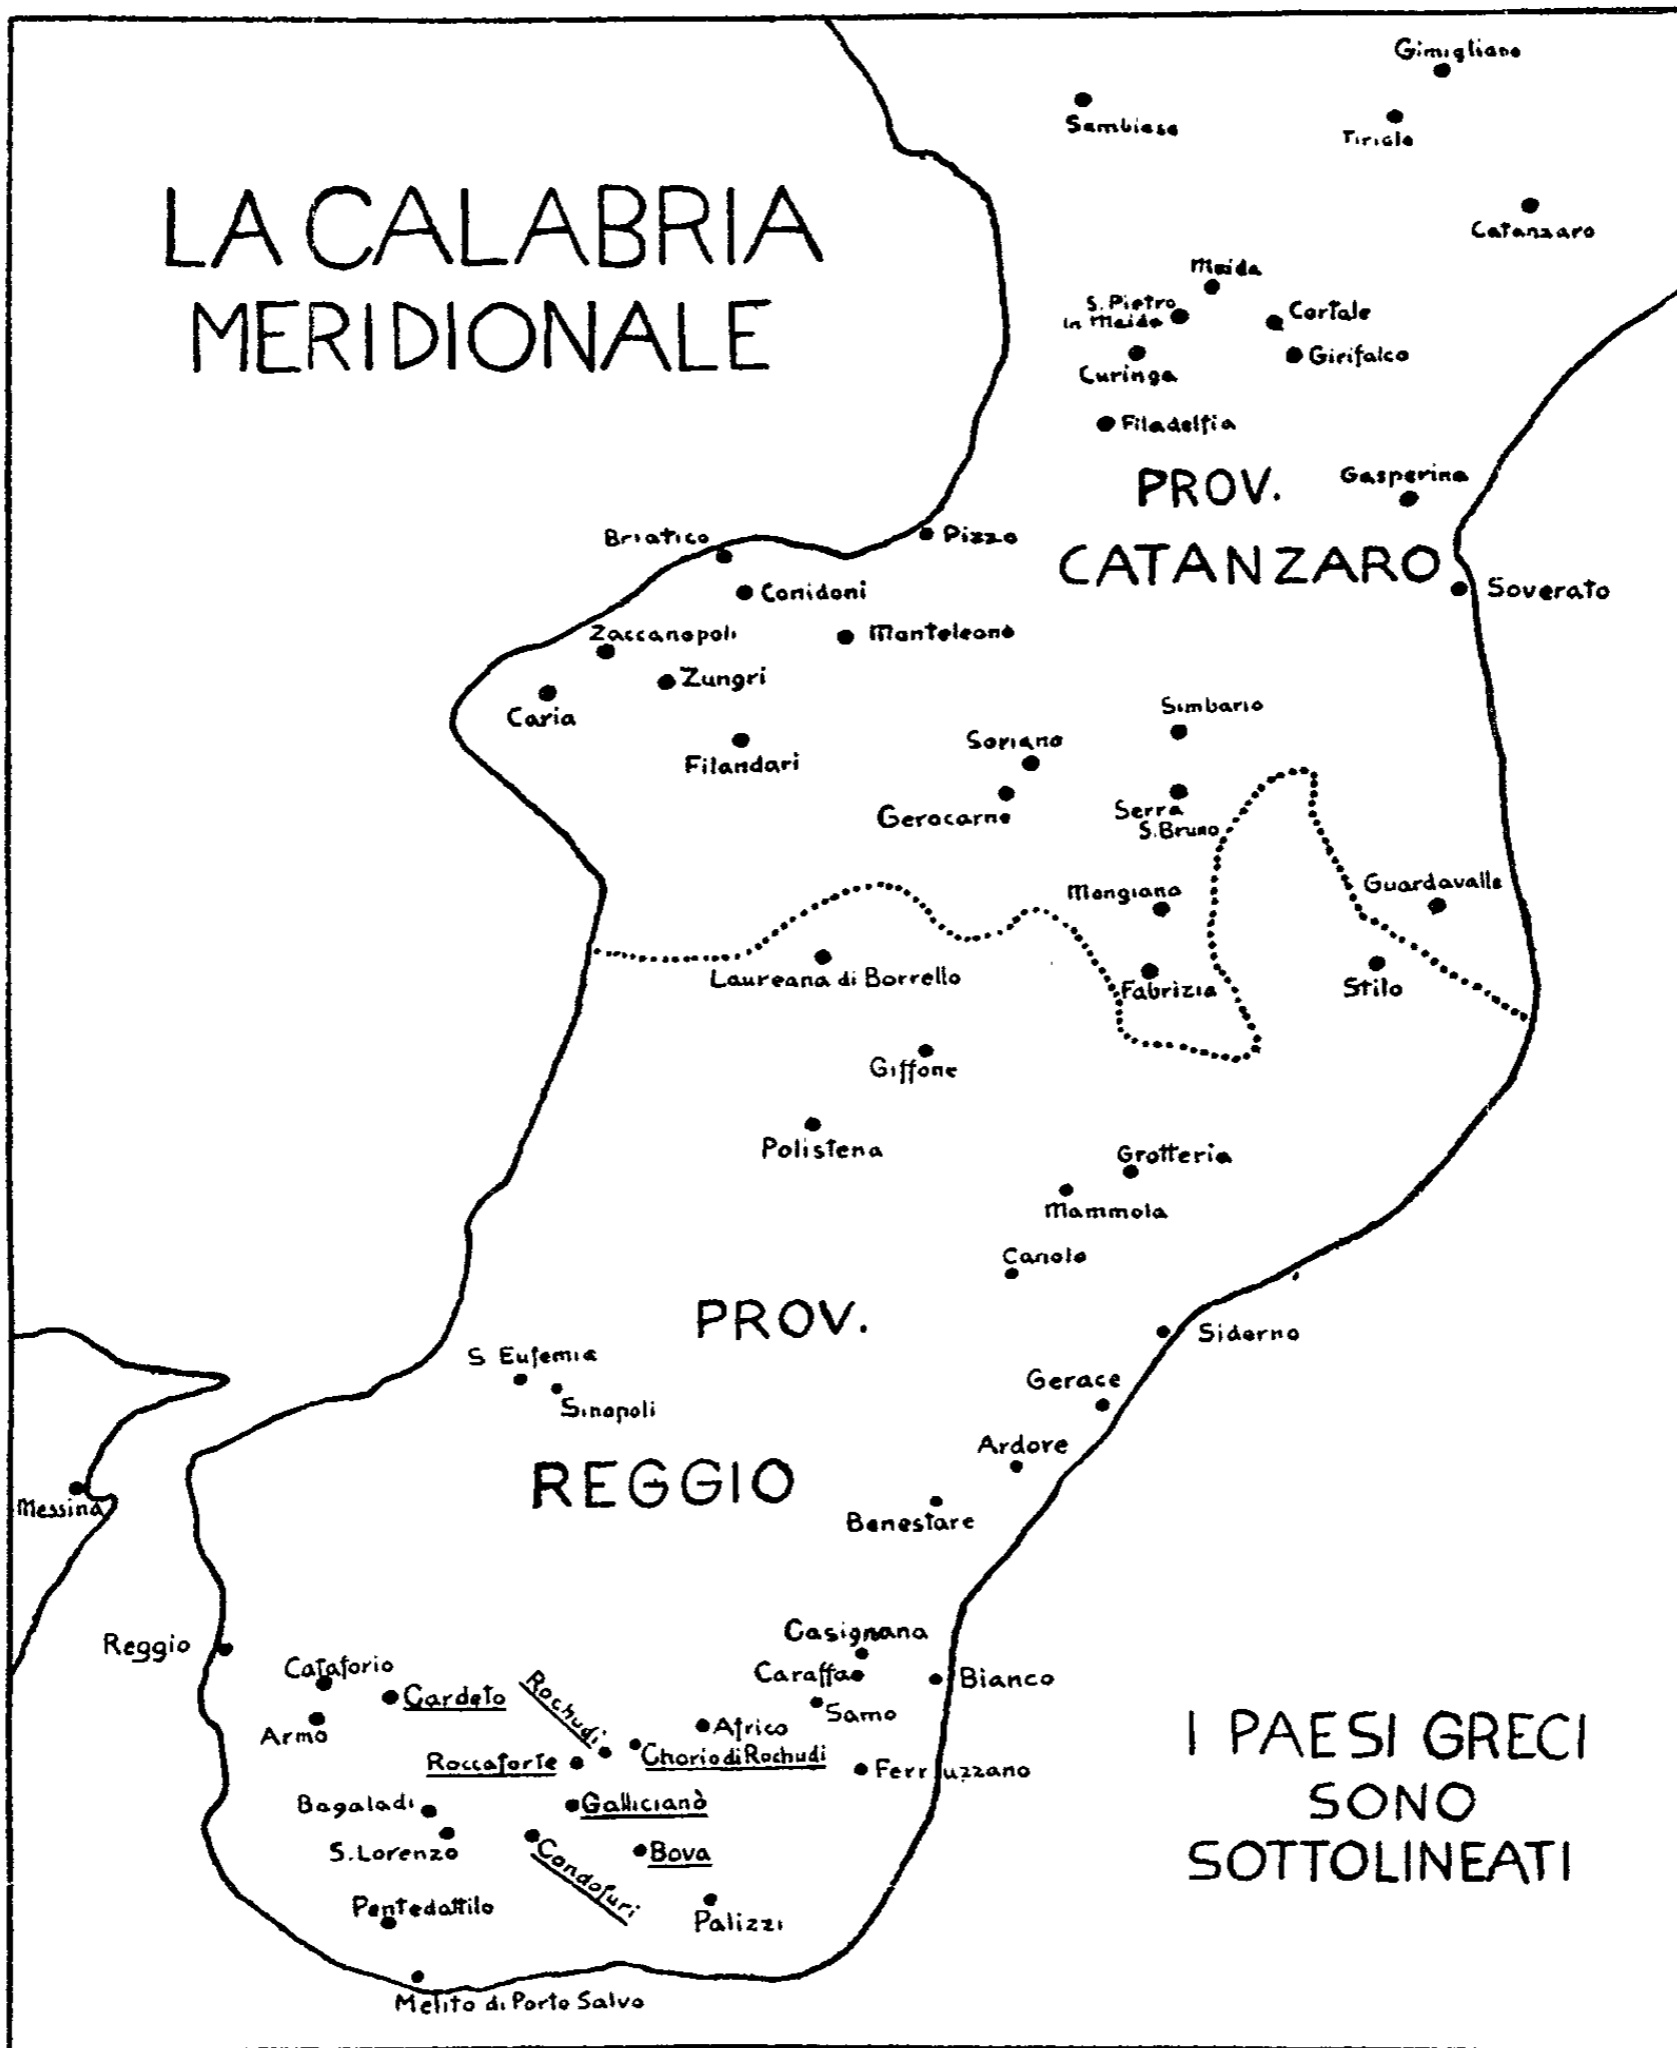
LA CALABRIA MERIDIONALE

Gimigliano
Sambiase
Tiriolo
Catanzaro
Maida
S. Pietro in Maida
Cortale
Girifalco
Curinga
Filadelfia

PROV. CATANZARO

Gasperina
Soverato
Briatico
Pizzo
Conidoni
Zaccanopoli
Monteleone
Zungri
Caria
Filandari
Simbario
Soriano
Gerocarne
Serra S. Bruno
Mongiana
Guardavalle
Laureana di Borrello
Fabrizia
Stilo
Giffone
Polistena
Grotteria
Mammola
Canolo

PROV. REGGIO

Siderno
S. Eufemia
Sinopoli
Gerace
Ardore
Messina
Benestare
Casignana
Reggio
Cataforio
Cardeto
Rochudi
Caraffa
Bianco
Samo
Armo
Africo
Roccaforte
Chorio di Rochudi
Ferruzzano
Bagaladi
Gallicianò
S. Lorenzo
Condofuri
Bova
Pentedattilo
Palizzi
Melito di Porto Salvo

I PAESI GRECI SONO SOTTOLINEATI